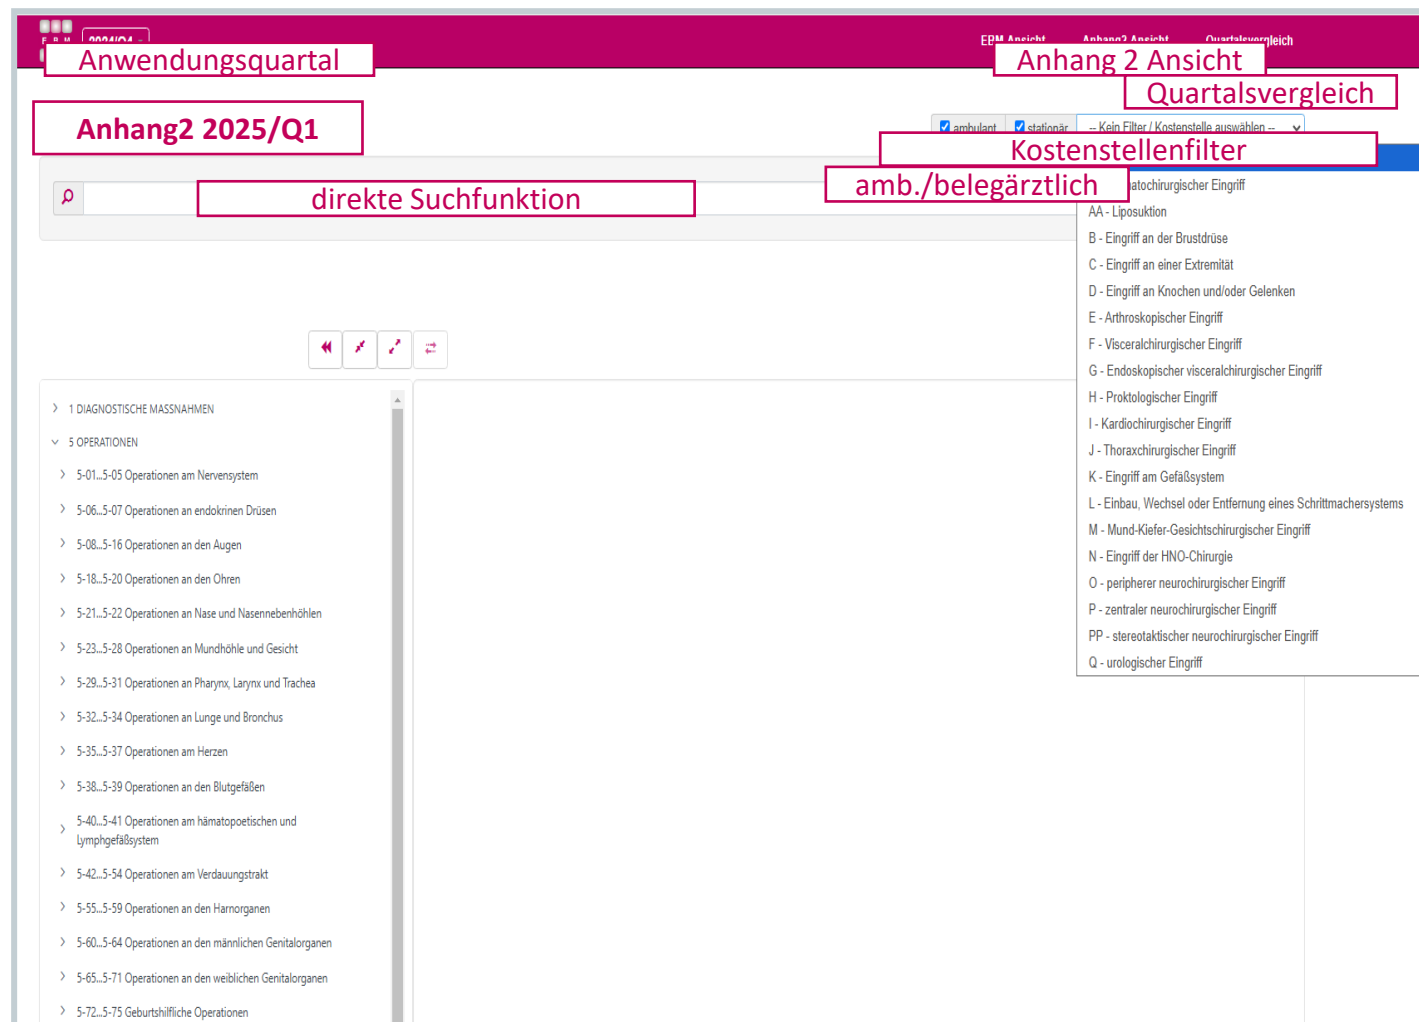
EBM Ansicht
Anhang2 Ansicht
Quartalsvergleich
Anwendungsquartal
Anhang 2 Ansicht
Quartalsvergleich
Anhang2 2025/Q1
ambulant
stationär
-- Kein Filter / Kostenstelle auswählen --
Kostenstellenfilter
amb./belegärztlich
direkte Suchfunktion
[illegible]atochirurgischer Eingriff
AA - Liposuktion
B - Eingriff an der Brustdrüse
C - Eingriff an einer Extremität
D - Eingriff an Knochen und/oder Gelenken
E - Arthroskopischer Eingriff
F - Visceralchirurgischer Eingriff
G - Endoskopischer visceralchirurgischer Eingriff
H - Proktologischer Eingriff
I - Kardiochirurgischer Eingriff
J - Thoraxchirurgischer Eingriff
K - Eingriff am Gefäßsystem
L - Einbau, Wechsel oder Entfernung eines Schrittmachersystems
M - Mund-Kiefer-Gesichtschirurgischer Eingriff
N - Eingriff der HNO-Chirurgie
O - peripherer neurochirurgischer Eingriff
P - zentraler neurochirurgischer Eingriff
PP - stereotaktischer neurochirurgischer Eingriff
Q - urologischer Eingriff

1 DIAGNOSTISCHE MASSNAHMEN
5 OPERATIONEN
5-01...5-05 Operationen am Nervensystem
5-06...5-07 Operationen an endokrinen Drüsen
5-08...5-16 Operationen an den Augen
5-18...5-20 Operationen an den Ohren
5-21...5-22 Operationen an Nase und Nasennebenhöhlen
5-23...5-28 Operationen an Mundhöhle und Gesicht
5-29...5-31 Operationen an Pharynx, Larynx und Trachea
5-32...5-34 Operationen an Lunge und Bronchus
5-35...5-37 Operationen am Herzen
5-38...5-39 Operationen an den Blutgefäßen
5-40...5-41 Operationen am hämatopoetischen und Lymphgefäßsystem
5-42...5-54 Operationen am Verdauungstrakt
5-55...5-59 Operationen an den Harnorganen
5-60...5-64 Operationen an den männlichen Genitalorganen
5-65...5-71 Operationen an den weiblichen Genitalorganen
5-72...5-75 Geburtshilfliche Operationen